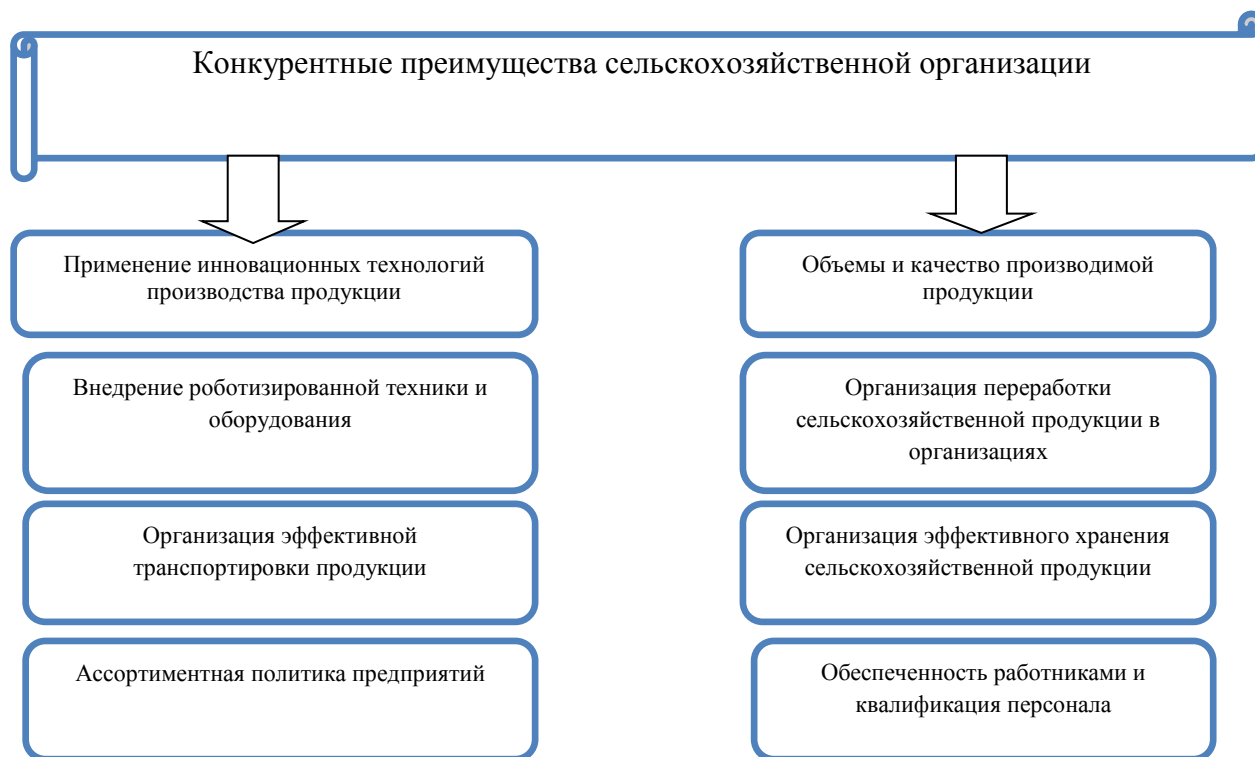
Конкурентные преимущества сельскохозяйственной организации

Применение инновационных технологий производства продукции

Внедрение роботизированной техники и оборудования

Организация эффективной транспортировки продукции

Ассортиментная политика предприятий

Объемы и качество производимой продукции

Организация переработки сельскохозяйственной продукции в организациях

Организация эффективного хранения сельскохозяйственной продукции

Обеспеченность работниками и квалификация персонала